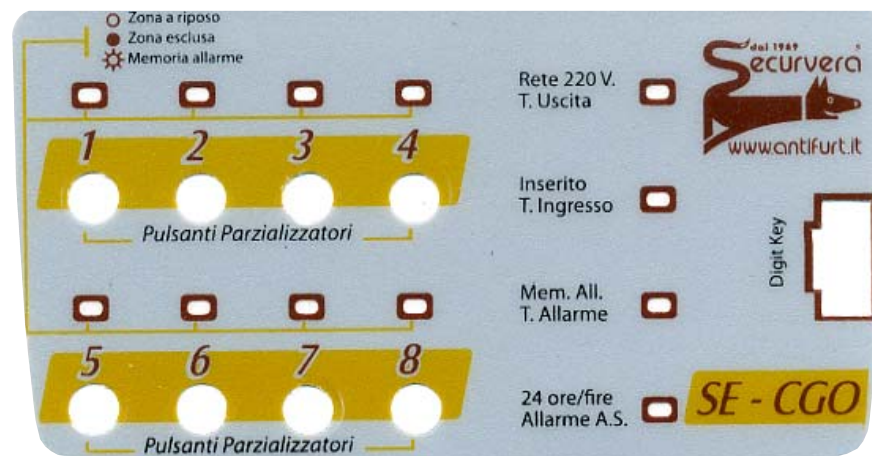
Zona a riposo
Zona esclusa
Memoria allarme

1 2 3 4

Pulsanti Parzializzatori

5 6 7 8

Pulsanti Parzializzatori

Rete 220 V.
T. Uscita

Inserito
T. Ingresso

Mem. All.
T. Allarme

24 ore/fire
Allarme A.S.

dal 1969
Securvera
®
www.antifurt.it

Digit Key

SE - CGO